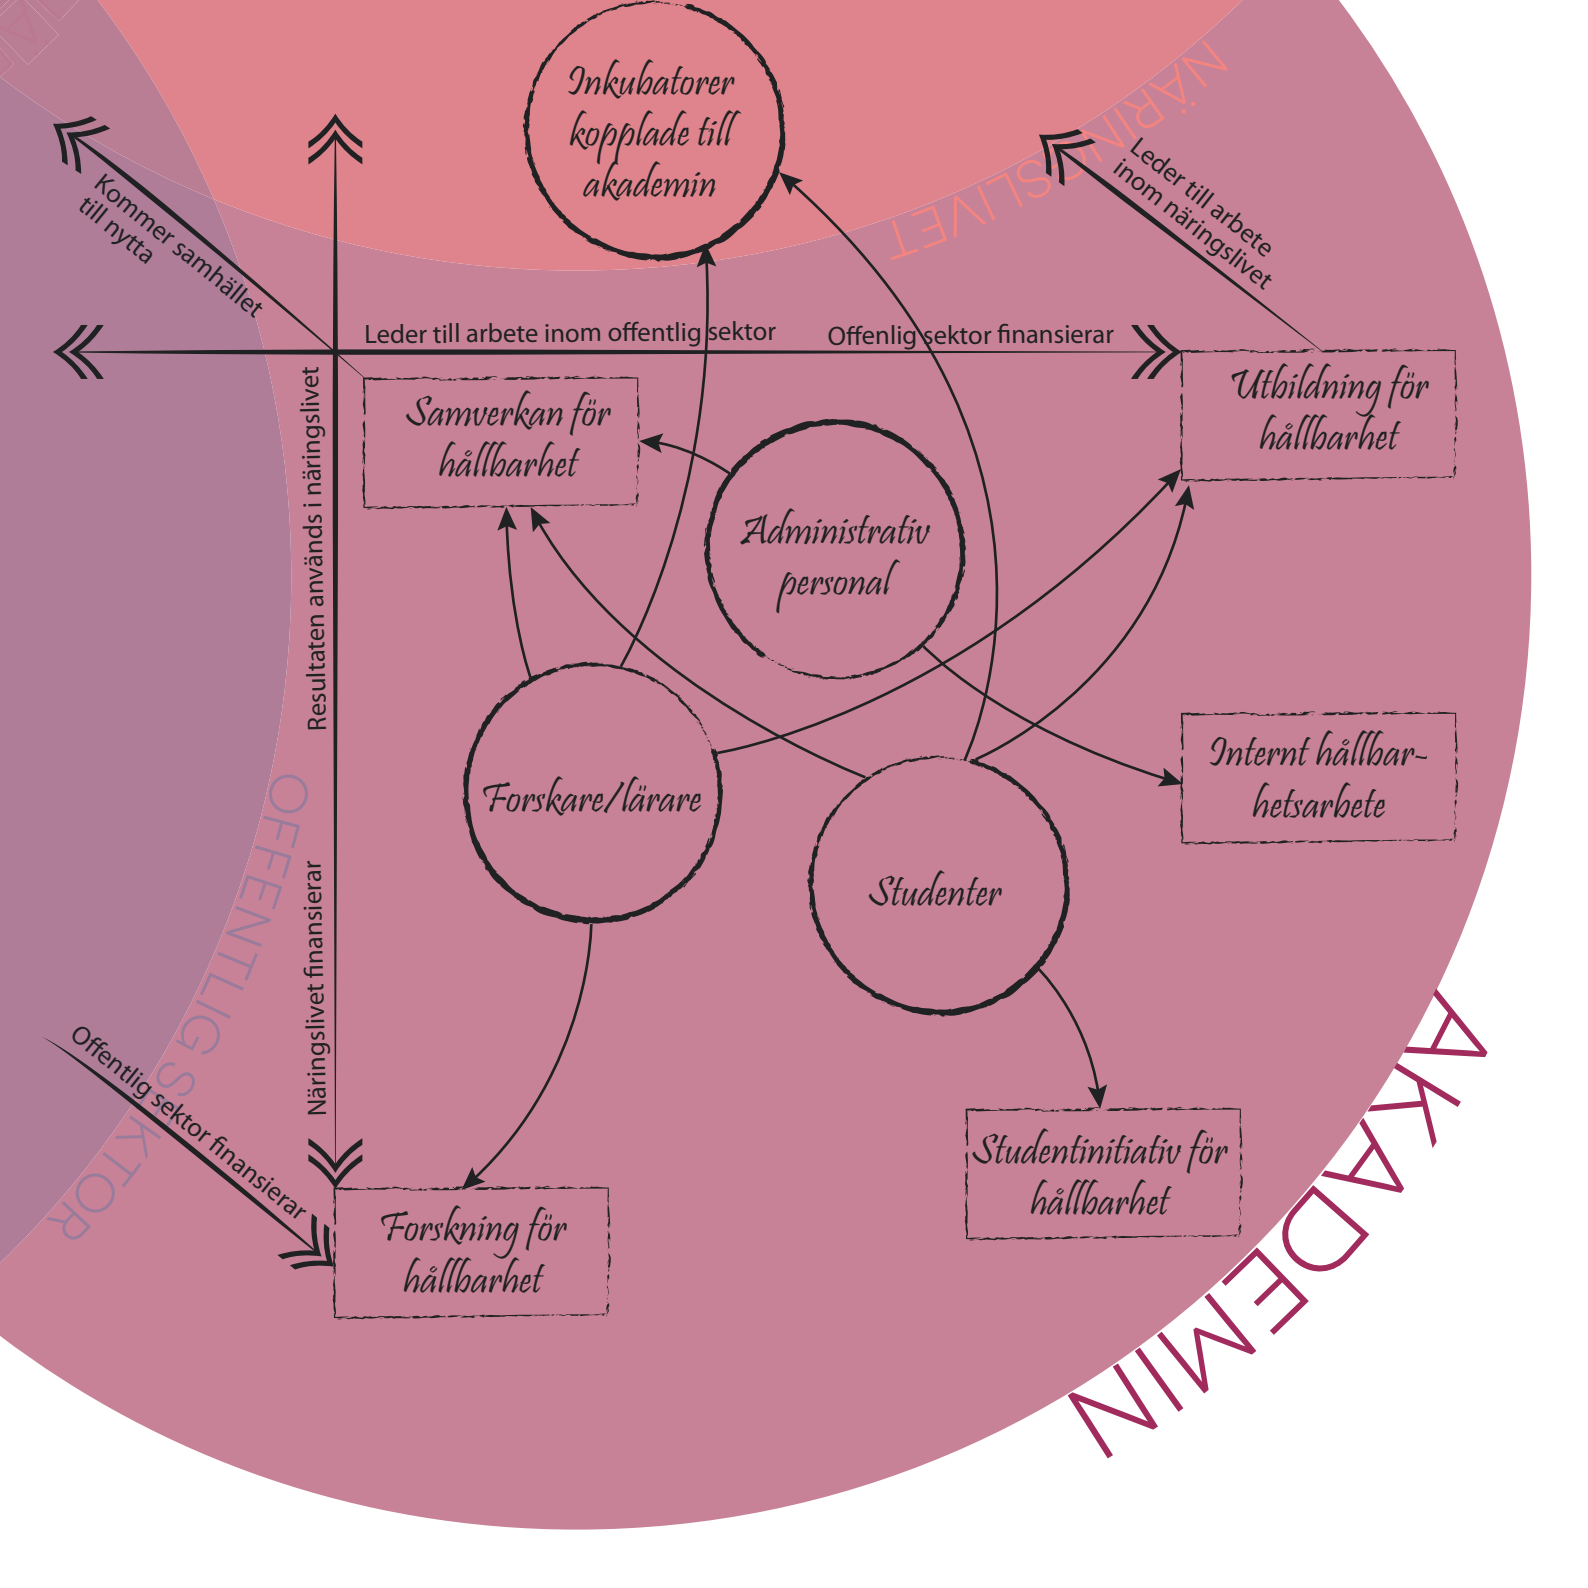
NÄRINGSLIVET

Inkubatorer kopplade till akademin

Kommer samhället till nytta

Leder till arbete inom näringslivet

Leder till arbete inom offentlig sektor

Offenlig sektor finansierar

Samverkan för hållbarhet

Utbildning för hållbarhet

Resultaten används i näringslivet

Administrativ personal

Internt hållbarhetsarbete

Forskare/lärare

Studenter

OFFENTLIG SEKTOR

Näringslivet finansierar

Offentlig sektor finansierar

Studentinitiativ för hållbarhet

Forskning för hållbarhet

AKADEMIN